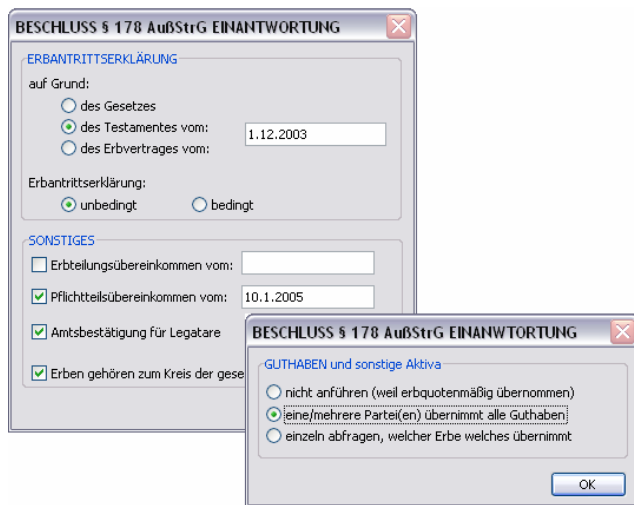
BESCHLUSS § 178 AußStrG EINANTWORTUNG

ERBANTRITTSERKLÄRUNG

auf Grund:

des Gesetzes

des Testamentes vom: 1.12.2003

des Erbvertrages vom:

Erbantrittserklärung:

unbedingt

bedingt

SONSTIGES

Erbteilungsübereinkommen vom:

Pflichtteilsübereinkommen vom: 10.1.2005

Amtsbestätigung für Legatare

Erben gehören zum Kreis der gese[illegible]

BESCHLUSS § 178 AußStrG EINANWTORTUNG

GUTHABEN und sonstige Aktiva

nicht anführen (weil erbquotenmäßig übernommen)

eine/mehrere Partei(en) übernimmt alle Guthaben

einzeln abfragen, welcher Erbe welches übernimmt

OK